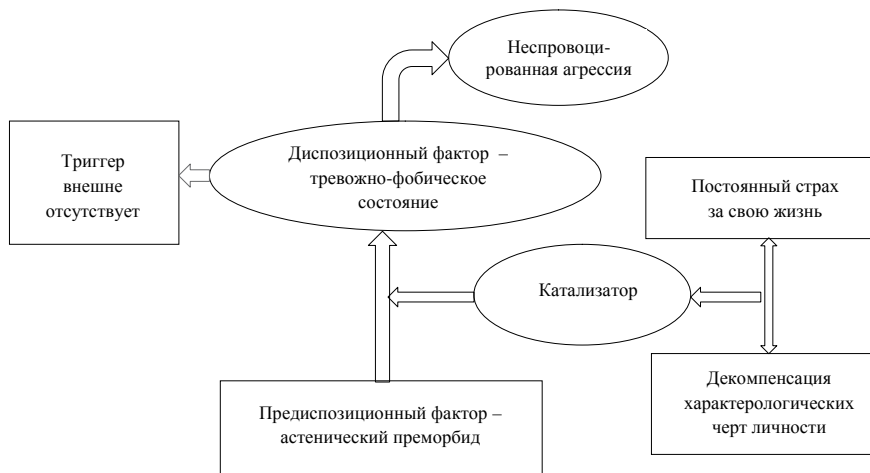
Неспровоцированная агрессия

Триггер внешне отсутствует

Диспозиционный фактор – тревожно-фобическое состояние

Постоянный страх за свою жизнь

Катализатор

Декомпенсация характерологических черт личности

Предиспозиционный фактор – астенический преморбид